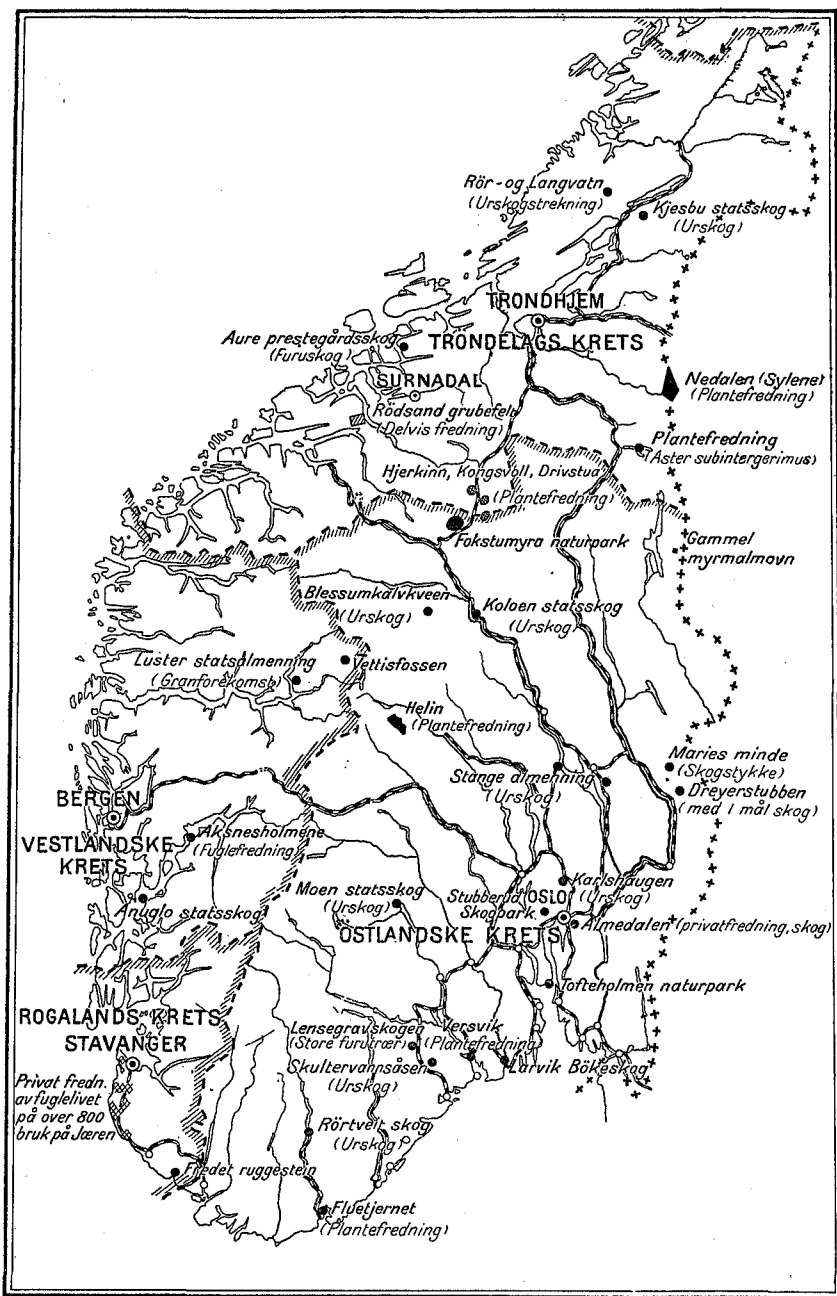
Rör - og Langvatn
(Urskogstrekning)
Kjesbu statsskog
(Urskog)
TRONDHJEM
TRONDELAGS KRETS
Aure prestegårdsskog
(Furuskog)
SURNADAL
Nedalen (Sylenet
(Plantefredning)
Rödsand grubefelt
(Delvis fredning)
Plantefredning
(Aster subintergerimus)
Hjerkinn, Kongsvoll, Drivstua
(Plantefredning)
Fokstumyra naturpark
Gammel
myrmalmovn
Blessumkalvkveen
(Urskog)
Koloen statsskog
(Urskog)
Luster statsalmenning
(Granforekomst)
Vettisfossen
Helin
(Plantefredning)
Maries minde
(Skogstykke)
Stange almenning
(Urskog)
Dreyerstubben
(med 1 mål skog)
BERGEN
VESTLANDSKE
KRETS
Aksnesholmene
(Fuglefredning)
Karlshaugen
(Urskog)
Moen statsskog
(Urskog)
Stubberud
Skogpark
OSLO
Anuglo statsskog
ØSTLANDSKE KRETS
Almedalen (privatfredning, skog)
Tofteholmen naturpark
ROGALANDS KRETS
STAVANGER
Lensegravskogen
(Store furutrær)
Versvik
(Plantefredning)
Larvik Bökeskog
Privat fredn.
av fuglelivet
på over 800
bruk på Jæren
Skultervannsåsen
(Urskog)
Rörtveit skog
(Urskog)
Fredet ruggestein
Fluetjernet
(Plantefredning)